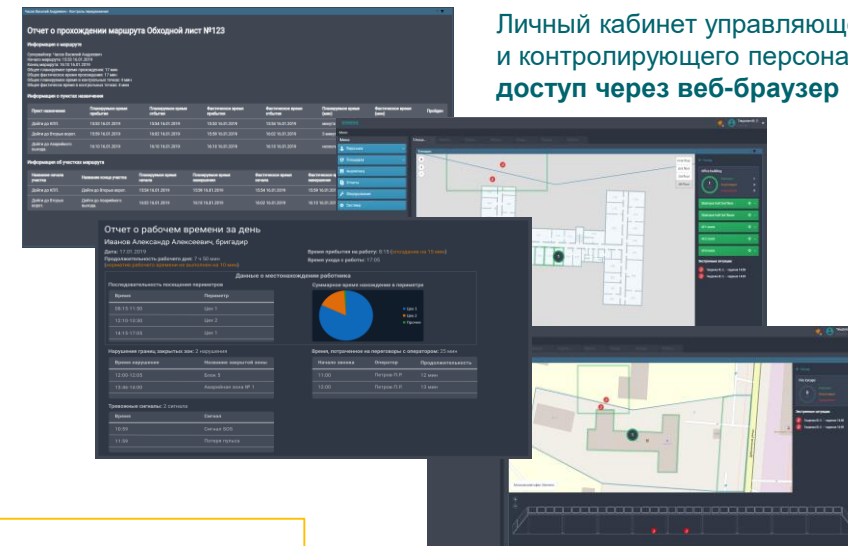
Личный кабинет управляющ
и контролирующего персона
доступ через веб-браузер

Отчет о прохождении маршрута Обходной лист №123

Информация о маршруте

Информация о пунктах назначения

| Пункт назначения | Планируемое время прибытия | Планируемое время отбытия | Фактическое время прибытия | Фактическое время отбытия | Фактическое время (мин) | Пробег |
|---|---|---|---|---|---|---|
| Дойти до КПП | 15:50 16.01.2019 | 15:55 16.01.2019 | 15:50 16.01.2019 | 15:54 16.01.2019 | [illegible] | |
| Дойти до Второго корп. | 15:59 16.01.2019 | 16:00 16.01.2019 | 15:59 16.01.2019 | 16:02 16.01.2019 | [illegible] | |
| Дойти до Аварийного выхода | 16:10 16.01.2019 | 16:15 16.01.2019 | 16:10 16.01.2019 | 16:15 16.01.2019 | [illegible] | |

Информация об участках маршрута

| Название начала участка | Название конца участка | Планируемое время начала | Планируемое время окончания | Фактическое время начала | Фактическое время окончания |
|---|---|---|---|---|---|
| Дойти до КПП | Дойти до Второго корп. | 15:54 16.01.2019 | 15:59 16.01.2019 | 15:54 16.01.2019 | 15:59 16.01.2019 |
| Дойти до Второго корп. | Дойти до Аварийного выхода | 16:02 16.01.2019 | 16:10 16.01.2019 | 16:02 16.01.2019 | 16:10 16.01.2019 |

Меню
Нарушения
Ситуации
Персонал
Отчеты
Оборудование
Система

Отчет о рабочем времени за день
Иванов Александр Алексеевич, бригадир
Дата: 17.01.2019
Продолжительность рабочего дня: 7 ч 50 мин
(в параметре рабочего времени не выполнено на 10 мин)
Время прибытия на работу: 8:10 (опоздание на 10 мин)
Время ухода с работы: 17:00

Данные о местонахождении работника

Последовательность посещения периметров

| Время | Периметр |
|---|---|
| 08:15-11:50 | Цех 1 |
| 12:10-15:30 | Цех 2 |
| 14:15-17:00 | Цех 1 |

Суммарное время нахождения в периметре
Цех 1
Цех 2
Прочее

Нарушение границ закрытых зон: 2 нарушения

| Время нарушения | Название закрытой зоны |
|---|---|
| 12:00-12:05 | Блок 3 |
| 13:45-14:00 | Аварийная зона № 1 |

Время, потраченное на переговоры с оператором: 25 мин

| Начало звонка | Оператор | Продолжительность |
|---|---|---|
| 11:00 | Петров П.Р. | 12 мин |
| 12:00 | Петров П.Р. | 13 мин |

Тревожные сигналы: 2 сигнала

| Время | Сигнал |
|---|---|
| 10:55 | Сигнал SOS |
| 11:30 | Потеря пульса |